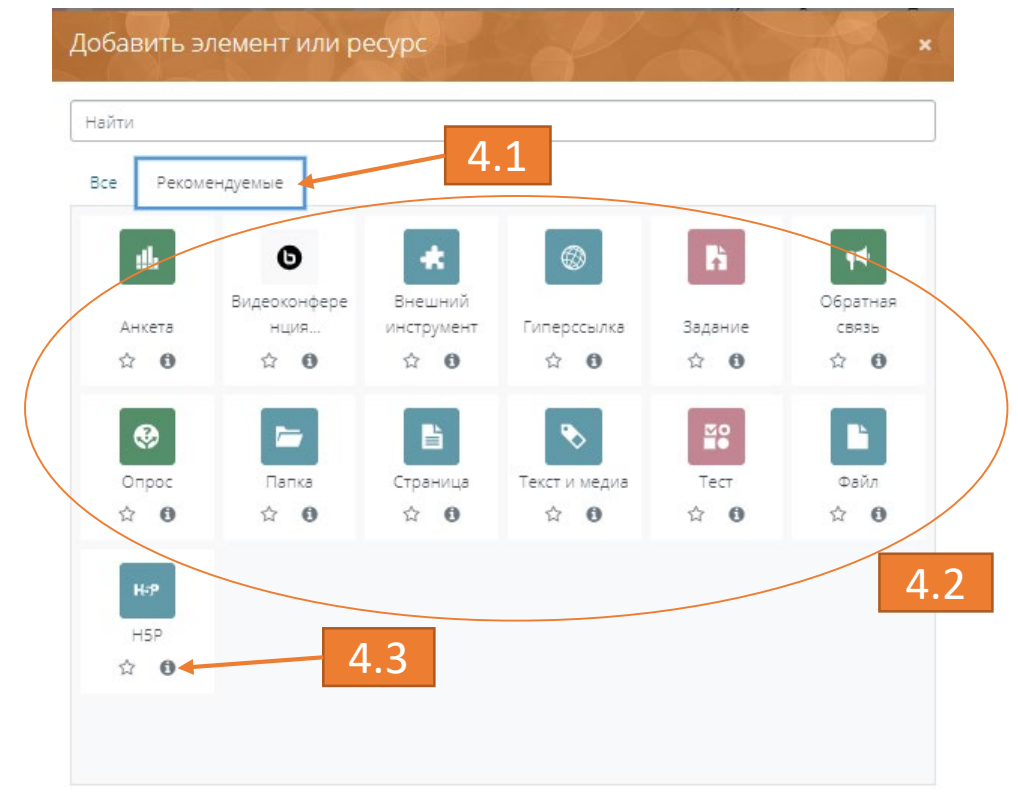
Добавить элемент или ресурс ×

Найти

4.1

Все Рекомендуемые

Анкета

Видеоконференция...

Внешний инструмент

Гиперссылка

Задание

Обратная связь

Опрос

Папка

Страница

Текст и медиа

Тест

Файл

H5P

H5P

4.2

4.3